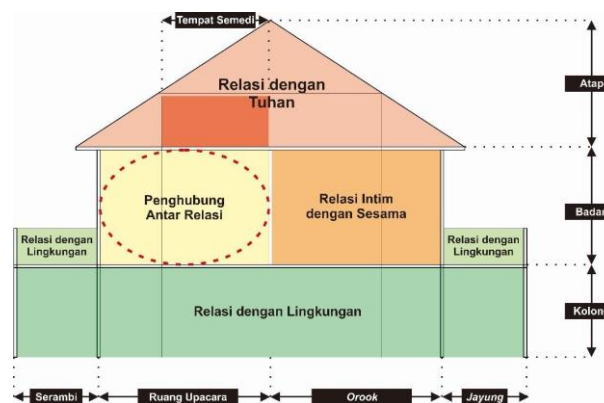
Tempat Semedi

Relasi dengan Tuhan

Atap

Penghubung Antar Relasi

Relasi Intim dengan Sesama

Badan

Relasi dengan Lingkungan

Relasi dengan Lingkungan

Relasi dengan Lingkungan

Kolong

Serambi

Ruang Upacara

Orook

Jayung